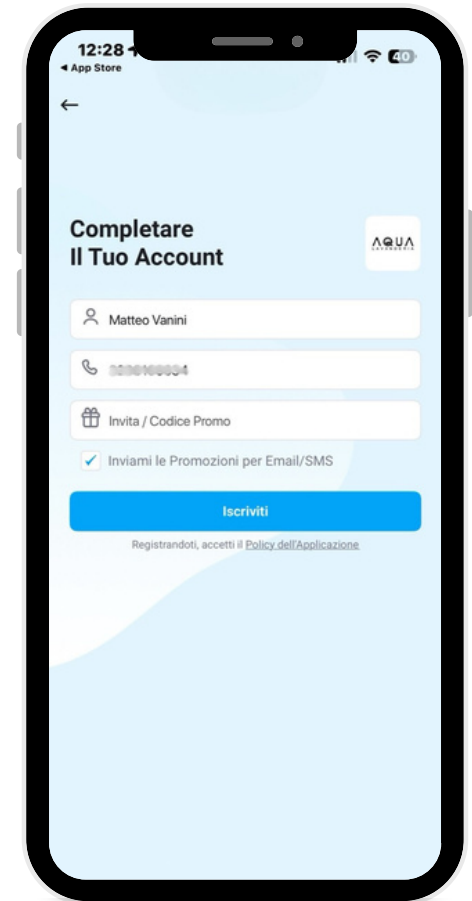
12:28
◂ App Store
40

←

Completetare
Il Tuo Account

AQUA
LAVANDERIA

Matteo Vanini

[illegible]

Invita / Codice Promo

Inviami le Promozioni per Email/SMS

Iscriviti

Registrandoti, accetti il Policy dell'Applicazione